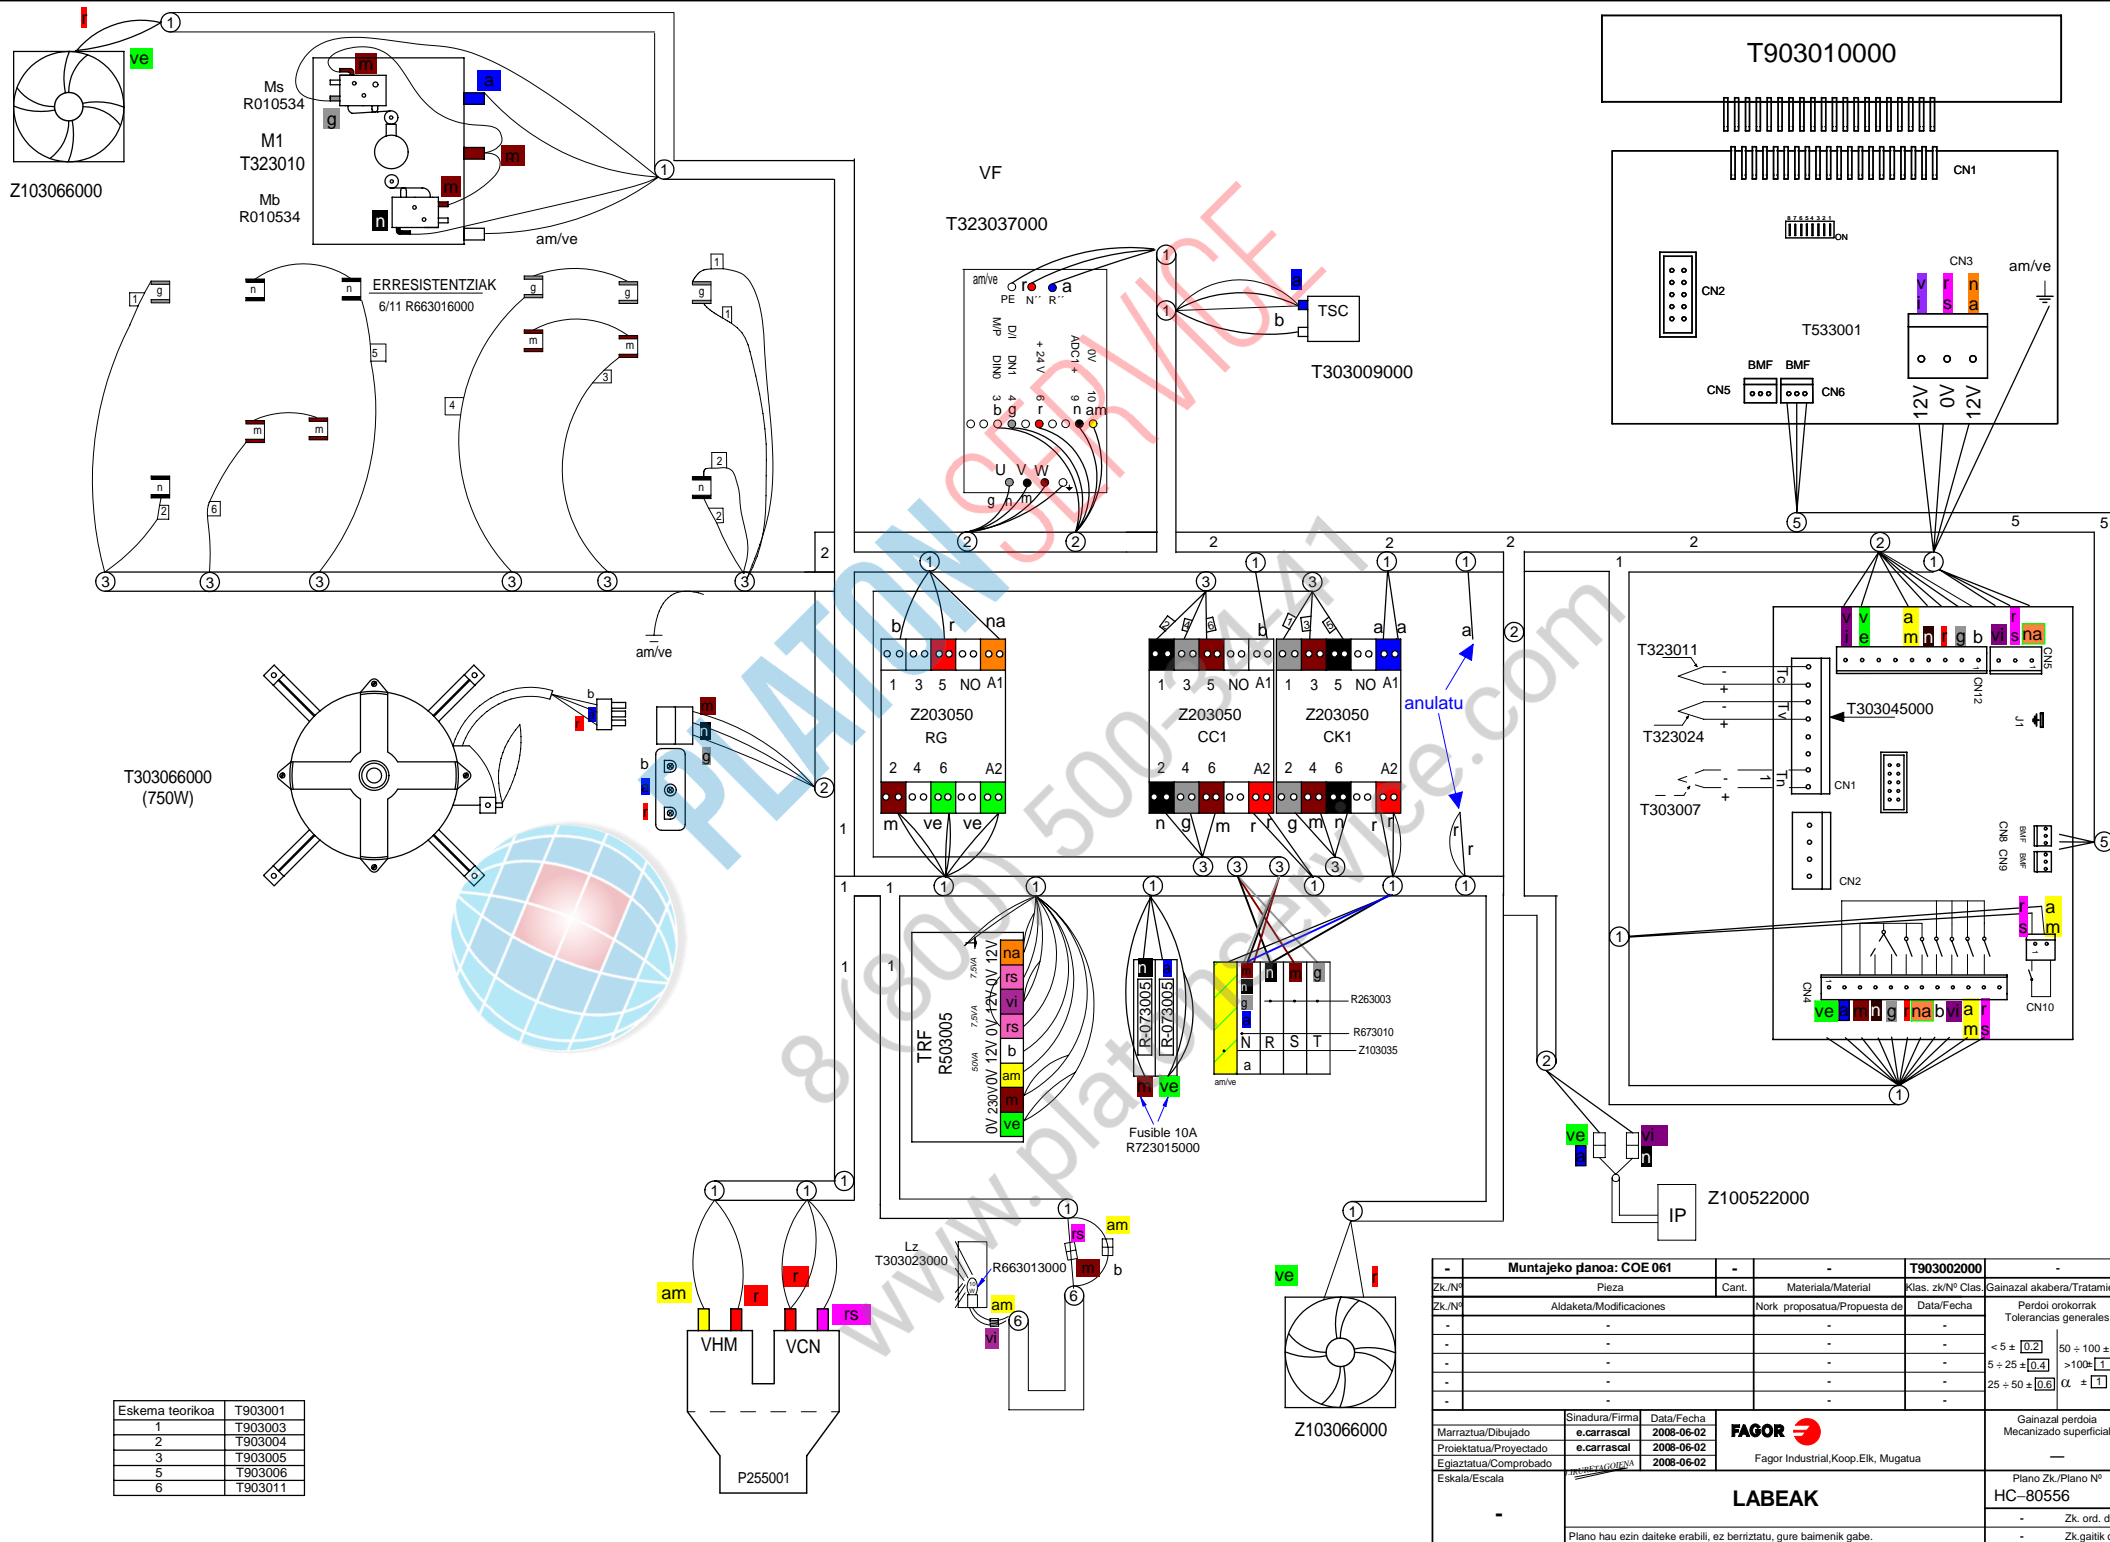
r
1
ve
Z103066000
Ms
R010534
m
a
g
M1
T323010
m
m
Mb
R010534
n
1
am/ve
VF
T323037000
T903010000
CN1
ON
CN2
CN3
am/ve
v i
r s
n a
T533001
BMF BMF
CN5 CN6
12V 0V 12V
ERRESISTENTZIAK
6/11 R663016000
1 g
n
n
g
g
m
m
g
1
1
5
4
3
m
m
n
2
6
2
n
2
am/ve
PE N´´ R´´
r a
M/P DI
DIN0 DN1
+24V
ADC1+
0V
3 4 6 9 10
b g r n am
U V W
g n m
1
1
a
TSC
b
T303009000
2 2
3 3 3 3 3 3
2
2 2 2 2
1
2
5
5
5
am/ve
T303066000
(750W)
b
a
r
m
n
g
b
1
1
b r na
1 3 5 NO A1
Z203050
RG
2 4 6 A2
m ve ve
1
3
1
3
1
1
b
a a
1 3 5 NO A1
Z203050
CC1
2 4 6 A2
n g m r r
1 3 5 NO A1
Z203050
CK1
2 4 6 A2
g m n r r
a
anulatu
r
r
2
3 3 3
1 1 1 1 1 1
1
1
T323011
Tc
T323024
Tv
T303045000
T303007
Tn
CN1
CN2
CN12
CN5
J1
CN8 CN9
BMF BMF
5
v i
v e
a m
n
r
g
b
vi
r s
na
r s
a m
CN4
CN10
ve a m n g r na b vi a m r s
1
1
TRF
R503005
7.5VA 7.5VA 50VA
0V 12V 0V 12V 0V 12V 0V 230V
na
rs
vi
rs
b
am
m
ve
R-073005
R-073005
n
a
n
ve
Fusible 10A
R723015000
n
n
g
a
n m g
R263003
R673010
Z103035
N R S T
a
am/ve
2
ve
a
vi
n
IP
Z100522000
1
1 1
am r r rs
VHM VCN
P255001
Lz
T303023000
R663013000
1
rs
am
m
b
6
am
6
vi
ve
r
Z103066000
Eskema teorikoa | T903001
1 | T903003
2 | T903004
3 | T903005
5 | T903006
6 | T903011
Muntajeko planoa: COE 061
T903002000
Zk./Nº Pieza Cant. Materiala/Material Klas. zk/Nº Clas. Gainazal akabera/Tratamie
Zk./Nº Aldaketa/Modificaciones Nork proposatua/Propuesta de Data/Fecha
Perdoi orokorrak
Tolerancias generales
< 5 ± 0.2
5 ÷ 25 ± 0.4
25 ÷ 50 ± 0.6
50 ÷ 100 ±
>100± 1
α ± 1
Sinadura/Firma Data/Fecha
Marraztua/Dibujado e.carrasca 2008-06-02
Proiektatua/Proyectado e.carrasca 2008-06-02
Egiaztatua/Comprobado 2008-06-02
Eskala/Escala
FAGOR
Fagor Industrial,Koop.Elk, Mugatua
Gainazal perdoia
Mecanizado superficial
Plano Zk./Plano Nº
HC–80556
LABEAK
Zk. ord. d
Zk.gaitik
Plano hau ezin daiteke erabili, ez berriztatu, gure baimenik gabe.
8 (800) 500-34-41
www.platinservice.com
PLATINSERVICE